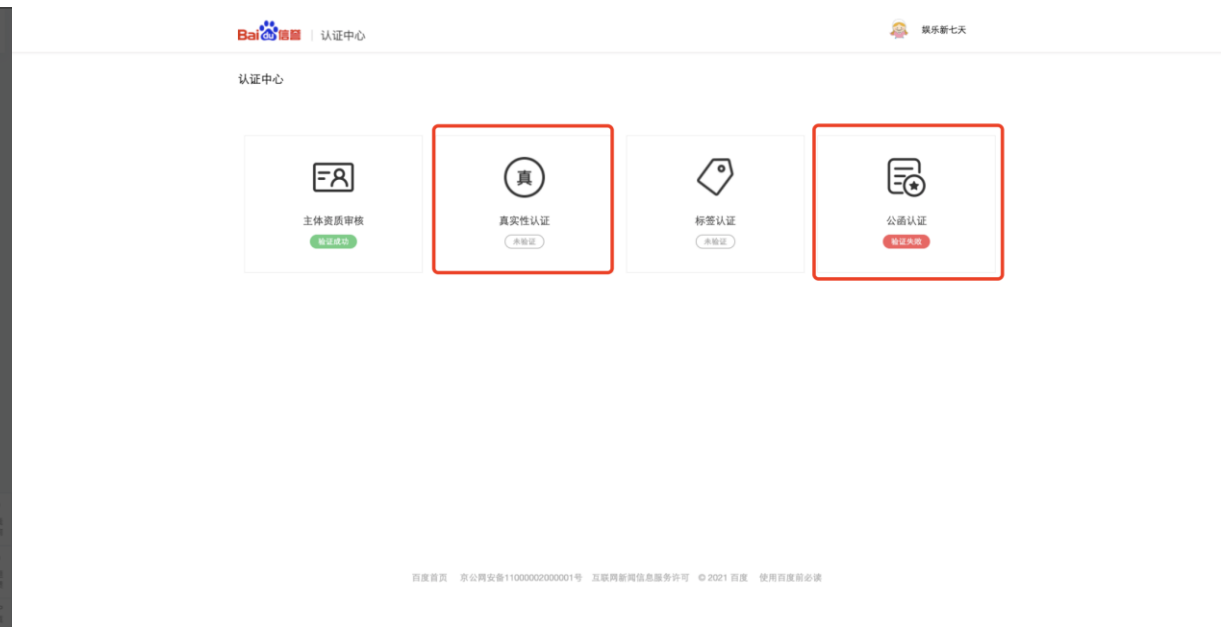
Bai 信誉 | 认证中心

娱乐新七天

认证中心

主体资质审核
验证成功

真
真实性认证
未验证

标签认证
未验证

公函认证
验证失败

百度首页 京公网安备11000002000001号 互联网新闻信息服务许可 © 2021 百度 使用百度前必读